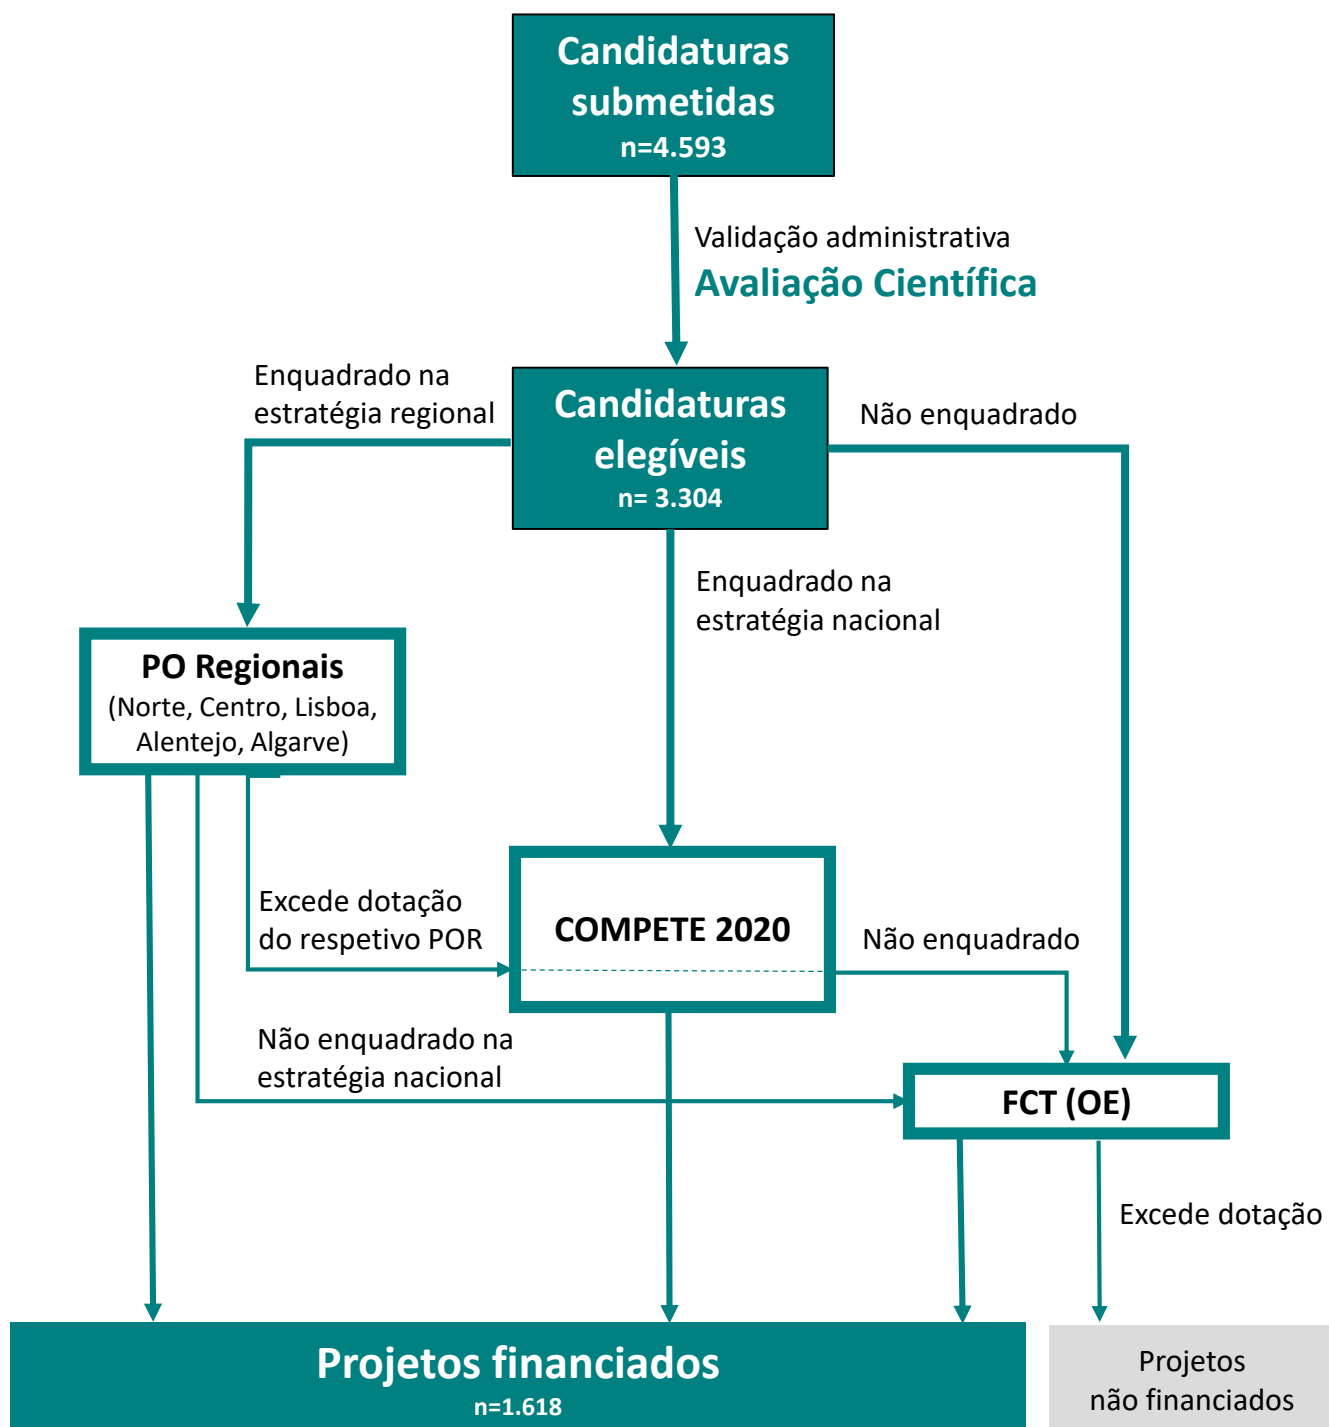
Candidaturas submetidas
n=4.593

Validação administrativa
Avaliação Científica

Enquadrado na estratégia regional

Candidaturas elegíveis
n= 3.304

Não enquadrado

Enquadrado na estratégia nacional

PO Regionais
(Norte, Centro, Lisboa, Alentejo, Algarve)

Excede dotação do respetivo POR

COMPETE 2020

Não enquadrado

Não enquadrado na estratégia nacional

FCT (OE)

Excede dotação

Projetos financiados
n=1.618

Projetos não financiados